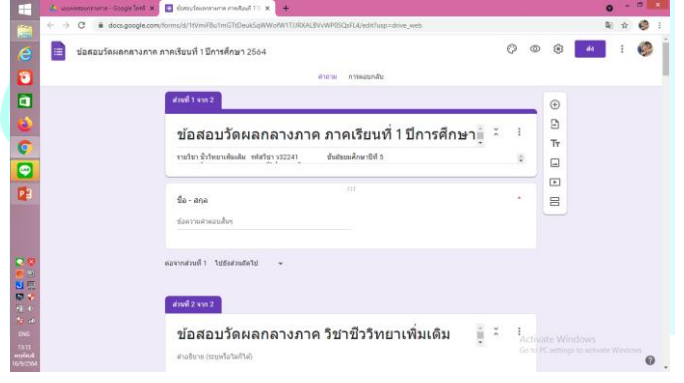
แบบทดสอบกลางภาค - Google ไดรฟ์ ×
ข้อสอบวัดผลกลางภาค ภาคเรียนที่ 1 ปี ×
+
docs.google.com/forms/d/1tVmiFBu1mGTtDeuk5qWWofW1TJRXALBVvWP0SQxFL4/edit?usp=drive_web

ข้อสอบวัดผลกลางภาค ภาคเรียนที่ 1 ปีการศึกษา 2564
ส่ง

คำถาม การตอบกลับ

ส่วนที่ 1 จาก 2

ข้อสอบวัดผลกลางภาค ภาคเรียนที่ 1 ปีการศึกษา

รายวิชา ชีววิทยาเพิ่มเติม รหัสวิชา ว32241 ชั้นมัธยมศึกษาปีที่ 5

ชื่อ - สกุล *

ข้อความคำตอบสั้นๆ

ต่อจากส่วนที่ 1 ไปยังส่วนถัดไป

ส่วนที่ 2 จาก 2

ข้อสอบวัดผลกลางภาค วิชาชีววิทยาเพิ่มเติม

คำอธิบาย (ระบุหรือไม่ก็ได้)

Activate Windows
Go to PC settings to activate Windows

ENG
13:11
16/9/2564